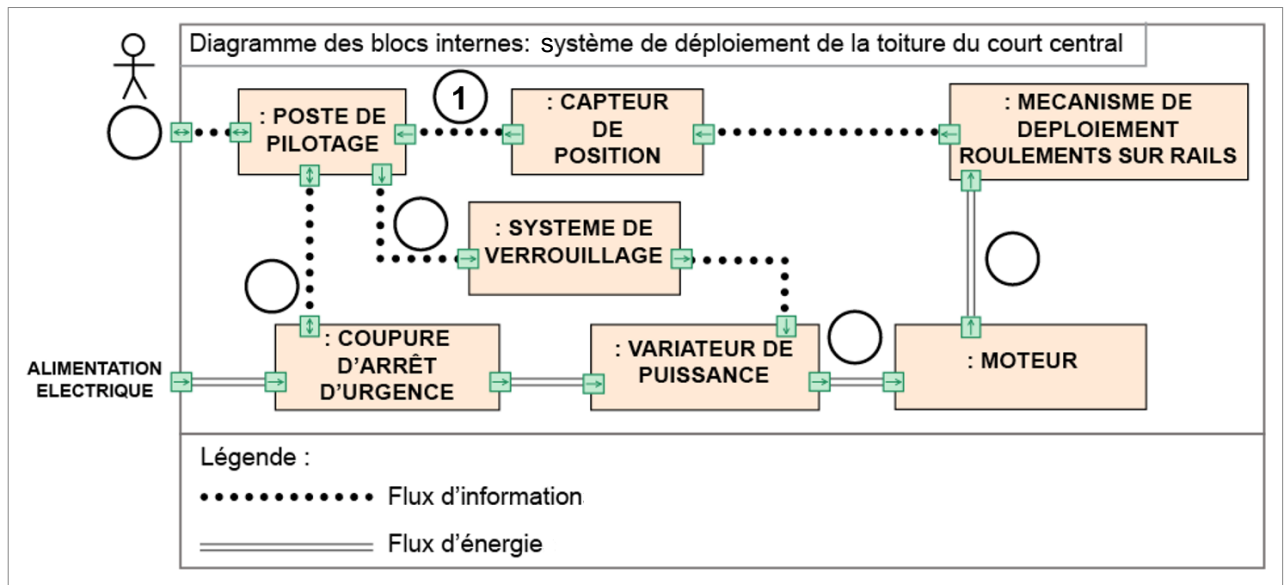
Diagramme des blocs internes: système de déploiement de la toiture du court central

: POSTE DE PILOTAGE

1

: CAPTEUR DE POSITION

: MECANISME DE DEPLOIEMENT ROULEMENTS SUR RAILS

: SYSTEME DE VERROUILLAGE

ALIMENTATION ELECTRIQUE

: COUPURE D'ARRÊT D'URGENCE

: VARIATEUR DE PUISSANCE

: MOTEUR

Légende :

Flux d'information

Flux d'énergie